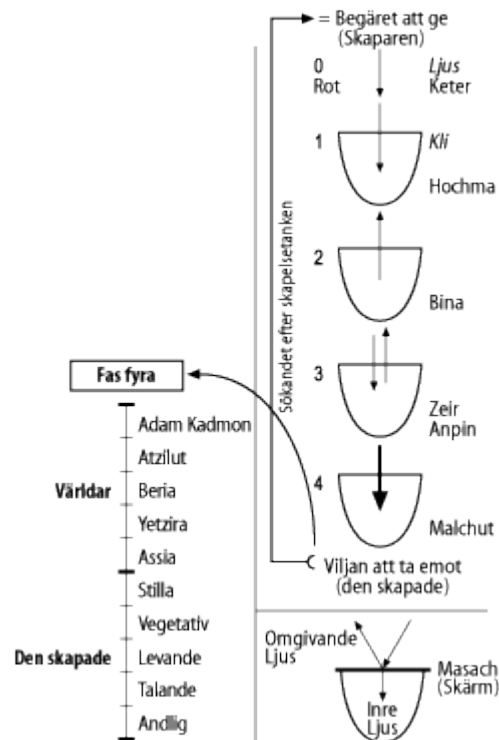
= Begäret att ge
(Skaparen)

0
Rot

Ljus
Keter

1

Kli

Hochma

2

Bina

3

Zeir
Anpin

4

Malchut

Sökandet efter skapelsetanken

Viljan att ta emot
(den skapade)

Fas fyra

Adam Kadmon
Atzilut
Världar
Beria
Yetzira
Assia
Stilla
Vegetativ
Den skapade
Levande
Talande
Andlig

Omgivande
Ljus

Masach
(Skärm)

Inre
Ljus